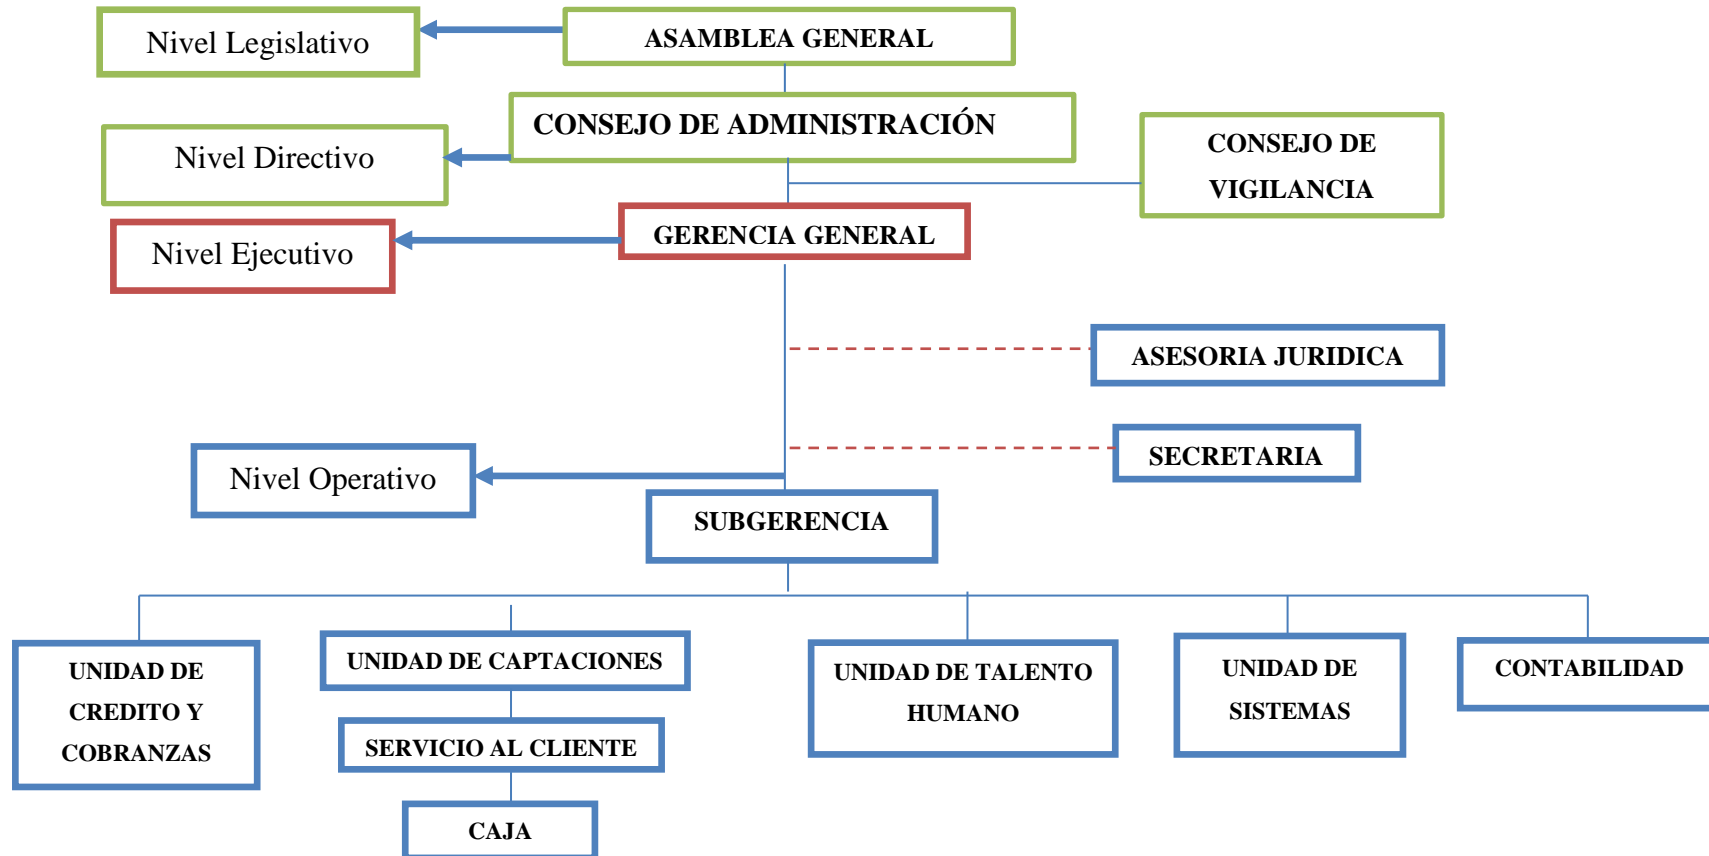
Nivel Legislativo

ASAMBLEA GENERAL

CONSEJO DE ADMINISTRACIÓN

Nivel Directivo

CONSEJO DE VIGILANCIA

Nivel Ejecutivo

GERENCIA GENERAL

ASESORIA JURIDICA

SECRETARIA

Nivel Operativo

SUBGERENCIA

UNIDAD DE CREDITO Y COBRANZAS

UNIDAD DE CAPTACIONES

SERVICIO AL CLIENTE

CAJA

UNIDAD DE TALENTO HUMANO

UNIDAD DE SISTEMAS

CONTABILIDAD